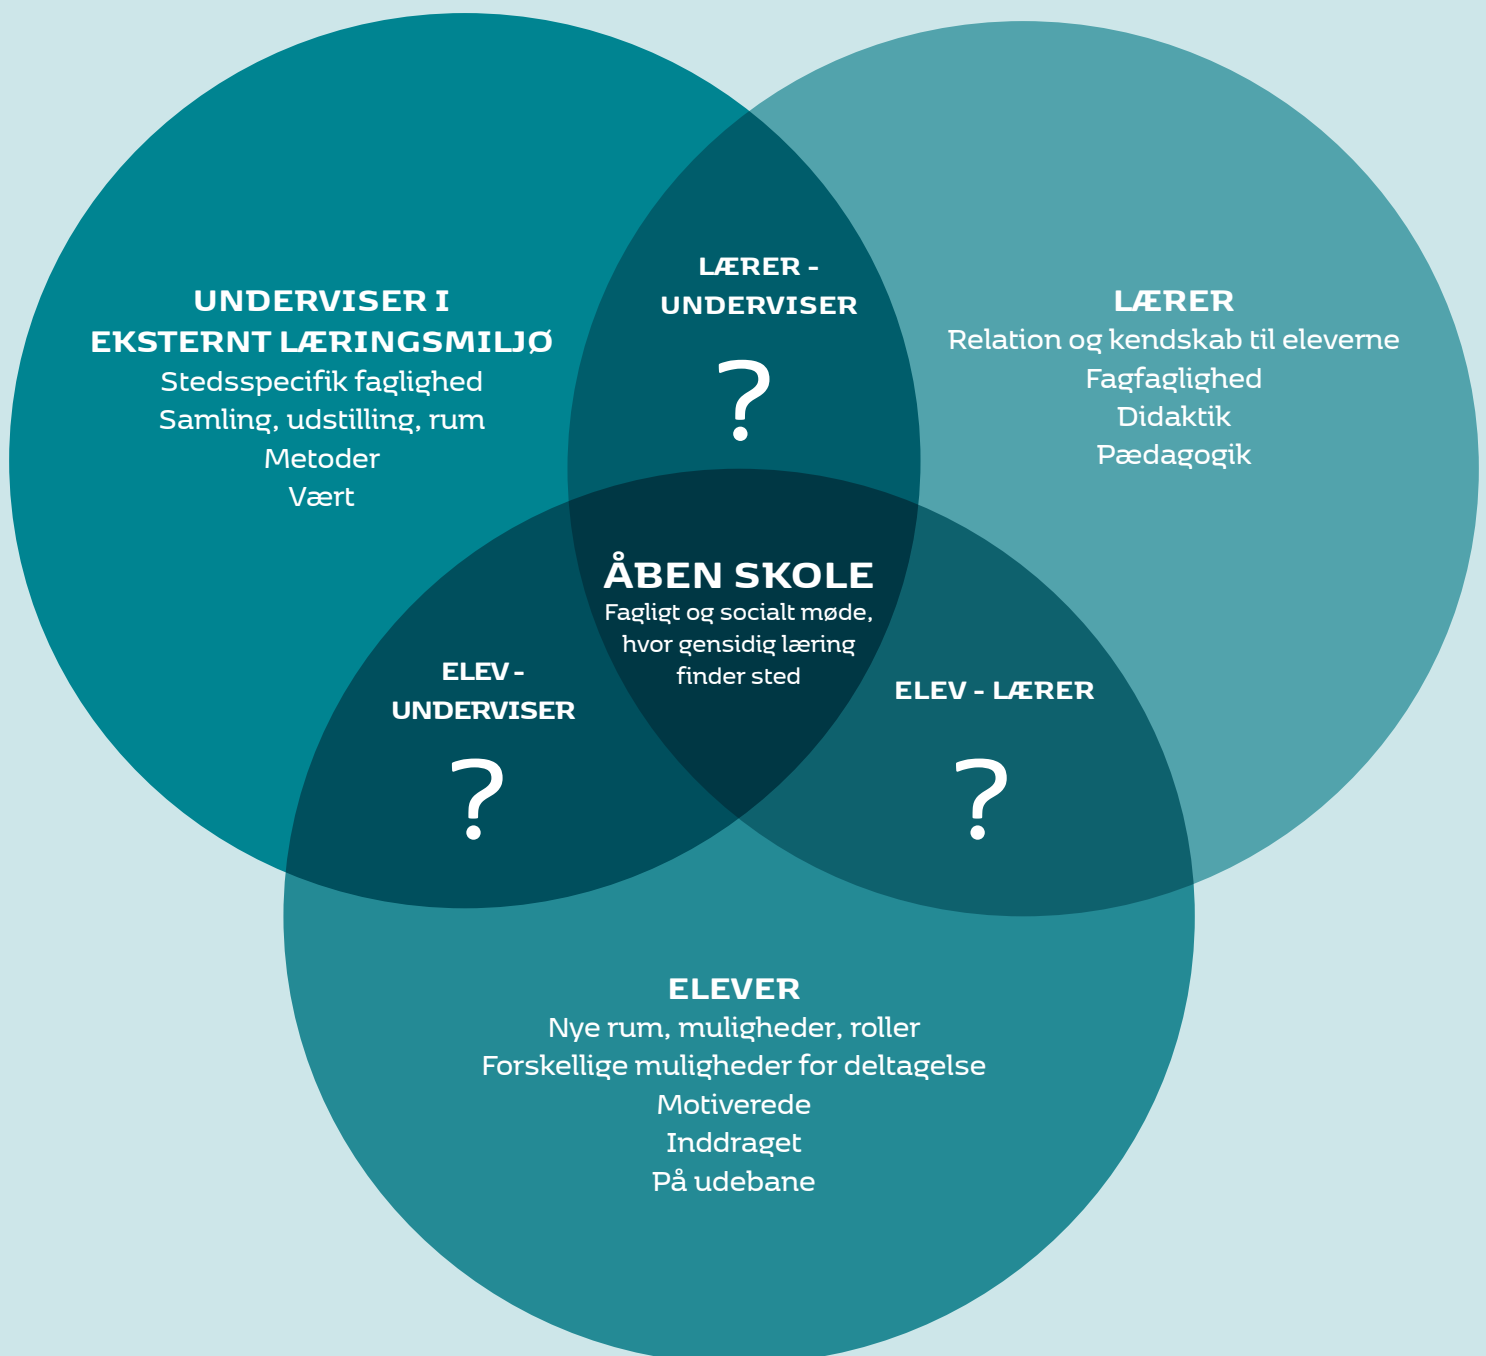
UNDERVISER I EKSTERNT LÆRINGSMILJØ
Stedsspecifik faglighed
Samling, udstilling, rum
Metoder
Vært

LÆRER - UNDERVISER
?

LÆRER
Relation og kendskab til eleverne
Fagfaglighed
Didaktik
Pædagogik

ÅBEN SKOLE
Fagligt og socialt møde, hvor gensidig læring finder sted

ELEV - UNDERVISER
?

ELEV - LÆRER
?

ELEVER
Nye rum, muligheder, roller
Forskellige muligheder for deltagelse
Motiverede
Inddraget
På udebane